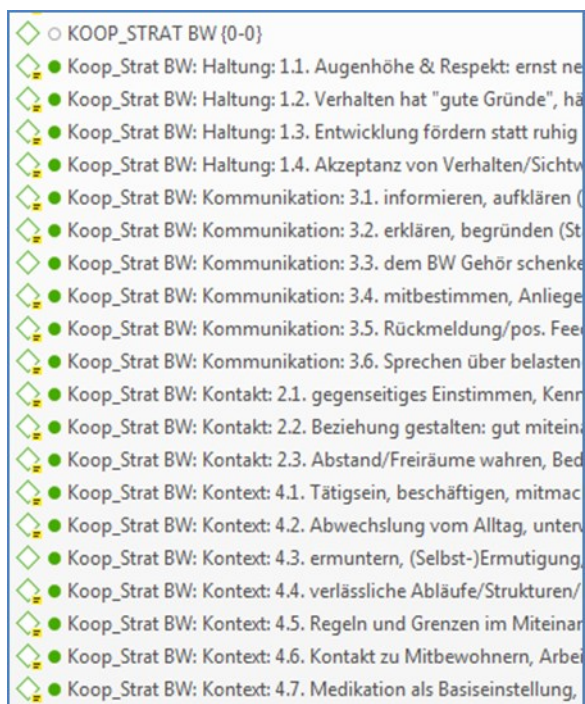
KOOP_STRAT BW {0-0}
Koop_Strat BW: Haltung: 1.1. Augenhöhe & Respekt: ernst ne
Koop_Strat BW: Haltung: 1.2. Verhalten hat "gute Gründe", hä
Koop_Strat BW: Haltung: 1.3. Entwicklung fördern statt ruhig
Koop_Strat BW: Haltung: 1.4. Akzeptanz von Verhalten/Sichtw
Koop_Strat BW: Kommunikation: 3.1. informieren, aufklären (
Koop_Strat BW: Kommunikation: 3.2. erklären, begründen (St
Koop_Strat BW: Kommunikation: 3.3. dem BW Gehör schenke
Koop_Strat BW: Kommunikation: 3.4. mitbestimmen, Anliege
Koop_Strat BW: Kommunikation: 3.5. Rückmeldung/pos. Feed
Koop_Strat BW: Kommunikation: 3.6. Sprechen über belasten
Koop_Strat BW: Kontakt: 2.1. gegenseitiges Einstimmen, Kenn
Koop_Strat BW: Kontakt: 2.2. Beziehung gestalten: gut miteina
Koop_Strat BW: Kontakt: 2.3. Abstand/Freiräume wahren, Bed
Koop_Strat BW: Kontext: 4.1. Tätigsein, beschäftigen, mitmac
Koop_Strat BW: Kontext: 4.2. Abwechslung vom Alltag, unterv
Koop_Strat BW: Kontext: 4.3. ermuntern, (Selbst-)Ermutigung,
Koop_Strat BW: Kontext: 4.4. verlässliche Abläufe/Strukturen/
Koop_Strat BW: Kontext: 4.5. Regeln und Grenzen im Miteinar
Koop_Strat BW: Kontext: 4.6. Kontakt zu Mitbewohnern, Arbei
Koop_Strat BW: Kontext: 4.7. Medikation als Basiseinstellung,